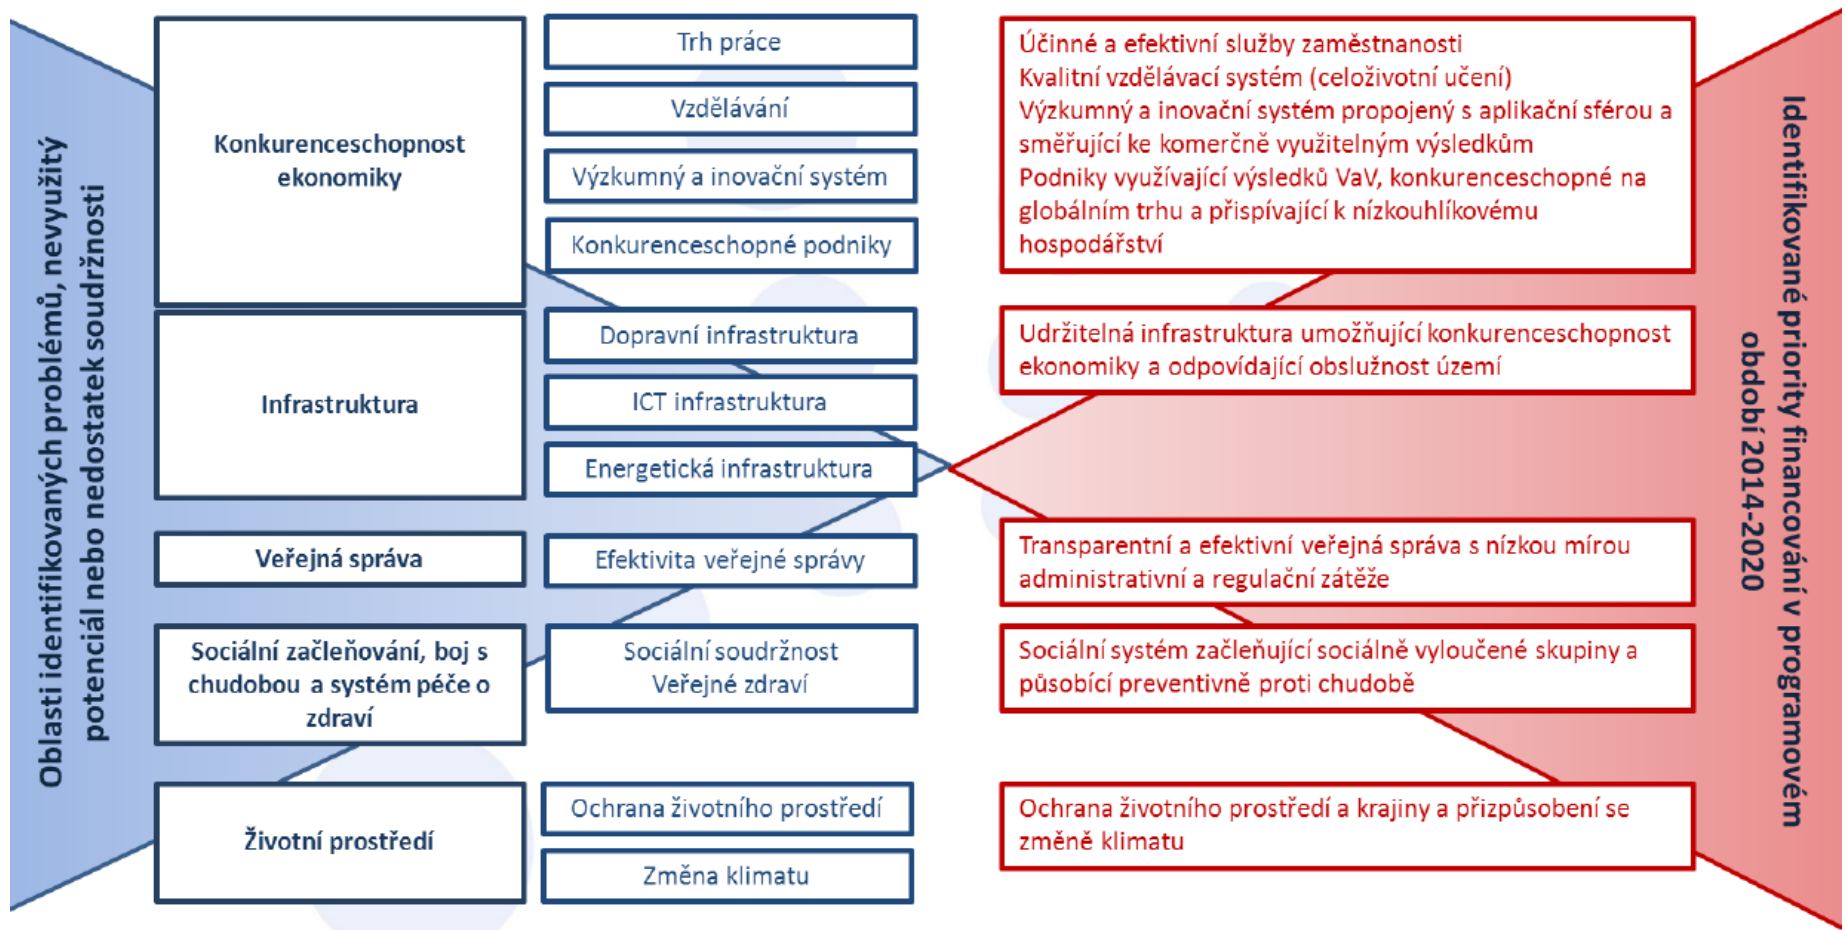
Oblasti identifikovaných problémů, nevyužitý potenciál nebo nedostatek soudržnosti

Konkurenceschopnost ekonomiky

Trh práce

Vzdělávání

Výzkumný a inovační systém

Konkurenceschopné podniky

Infrastruktura

Dopravní infrastruktura

ICT infrastruktura

Energetická infrastruktura

Veřejná správa

Efektivita veřejné správy

Sociální začleňování, boj s chudobou a systém péče o zdraví

Sociální soudržnost
Veřejné zdraví

Životní prostředí

Ochrana životního prostředí

Změna klimatu

Účinné a efektivní služby zaměstnanosti
Kvalitní vzdělávací systém (celoživotní učení)
Výzkumný a inovační systém propojený s aplikační sférou a směřující ke komerčně využitelným výsledkům
Podniky využívající výsledků VaV, konkurenceschopné na globálním trhu a přispívající k nízkouhlíkovému hospodářství

Udržitelná infrastruktura umožňující konkurenceschopnost ekonomiky a odpovídající obslužnost území

Transparentní a efektivní veřejná správa s nízkou mírou administrativní a regulační zátěže

Sociální systém začleňující sociálně vyloučené skupiny a působící preventivně proti chudobě

Ochrana životního prostředí a krajiny a přizpůsobení se změně klimatu

Identifikované priority financování v programovém období 2014-2020